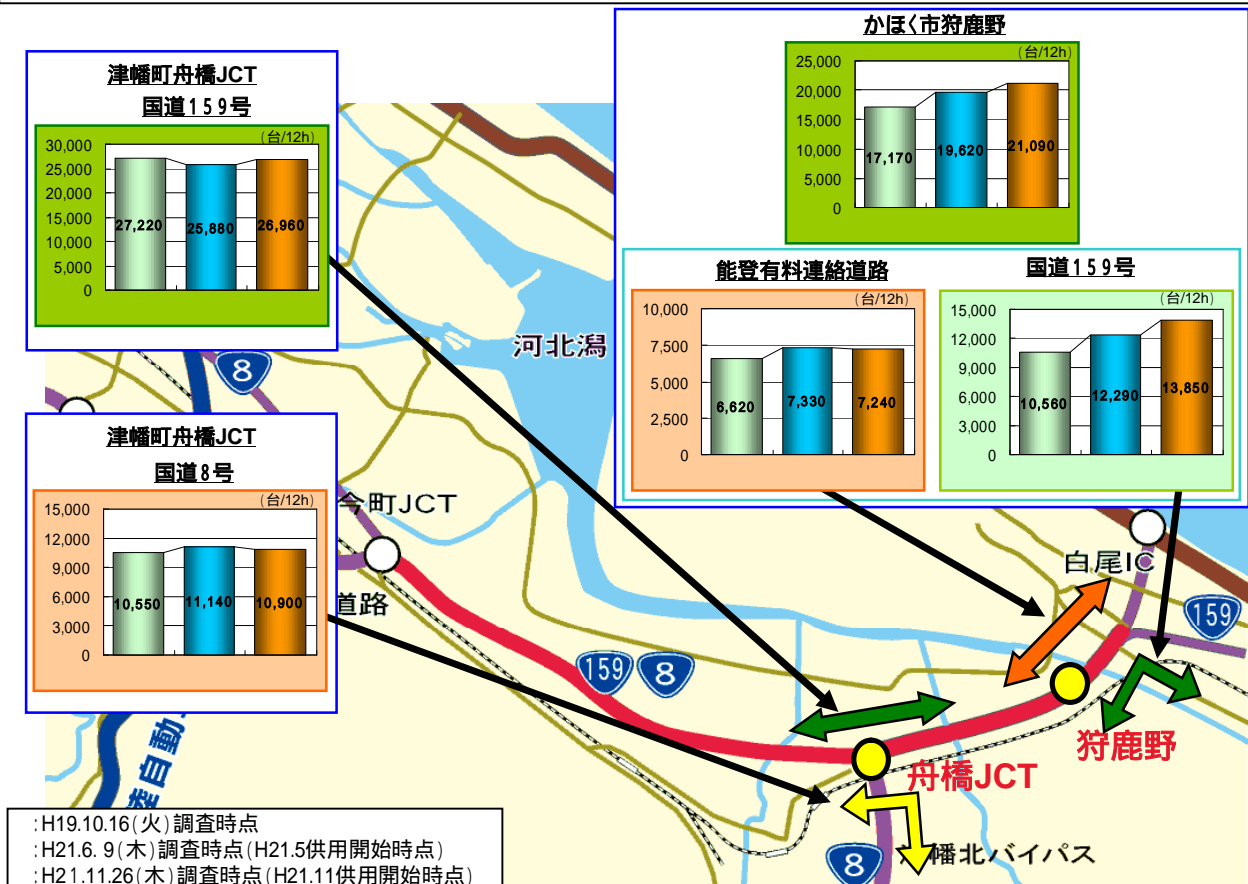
かほく市狩鹿野

(台/12h)

| | |
|---|---|
| 17,170 | 19,620 | 21,090 |

25,000
20,000
15,000
10,000
5,000
0

津幡町舟橋JCT
国道159号

(台/12h)

30,000
25,000
20,000
15,000
10,000
5,000
0

27,220 25,880 26,960

能登有料連絡道路

(台/12h)

10,000
7,500
5,000
2,500
0

6,620 7,330 7,240

国道159号

(台/12h)

15,000
12,000
9,000
6,000
3,000
0

10,560 12,290 13,850

河北潟

8

津幡町舟橋JCT
国道8号

(台/12h)

15,000
12,000
9,000
6,000
3,000
0

10,550 11,140 10,900

今町JCT

道路

白尾IC

159

159 8

狩鹿野

舟橋JCT

8

幡北バイパス

:H19.10.16(火)調査時点
:H21.6. 9(木)調査時点(H21.5供用開始時点)
:H21.11.26(木)調査時点(H21.11供用開始時点)